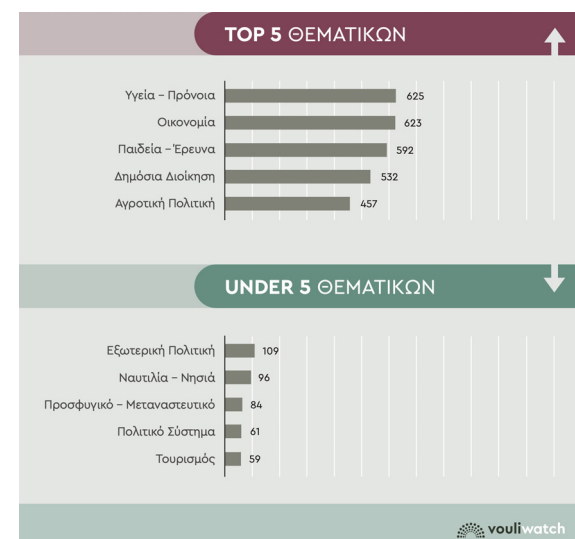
TOP 5 ΘΕΜΑΤΙΚΩΝ

Υγεία – Πρόνοια 625
Οικονομία 623
Παιδεία – Έρευνα 592
Δημόσια Διοίκηση 532
Αγροτική Πολιτική 457

UNDER 5 ΘΕΜΑΤΙΚΩΝ

Εξωτερική Πολιτική 109
Ναυτιλία – Νησιά 96
Προσφυγικό – Μεταναστευτικό 84
Πολιτικό Σύστημα 61
Τουρισμός 59

vouliwatch